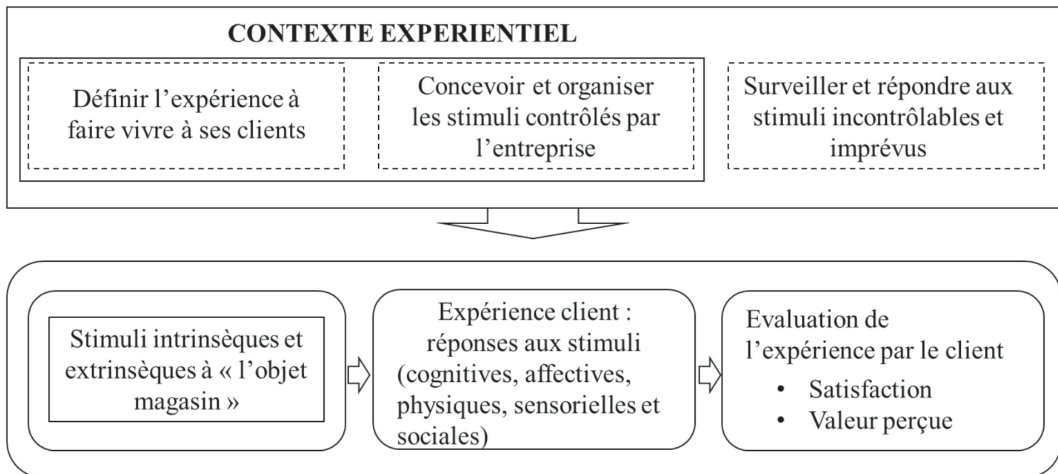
CONTEXTE EXPERIENTIEL

Définir l'expérience à faire vivre à ses clients

Concevoir et organiser les stimuli contrôlés par l'entreprise

Surveiller et répondre aux stimuli incontrôlables et imprévus

Stimuli intrinsèques et extrinsèques à « l'objet magasin »

Expérience client : réponses aux stimuli (cognitives, affectives, physiques, sensorielles et sociales)

Evaluation de l'expérience par le client
• Satisfaction
• Valeur perçue